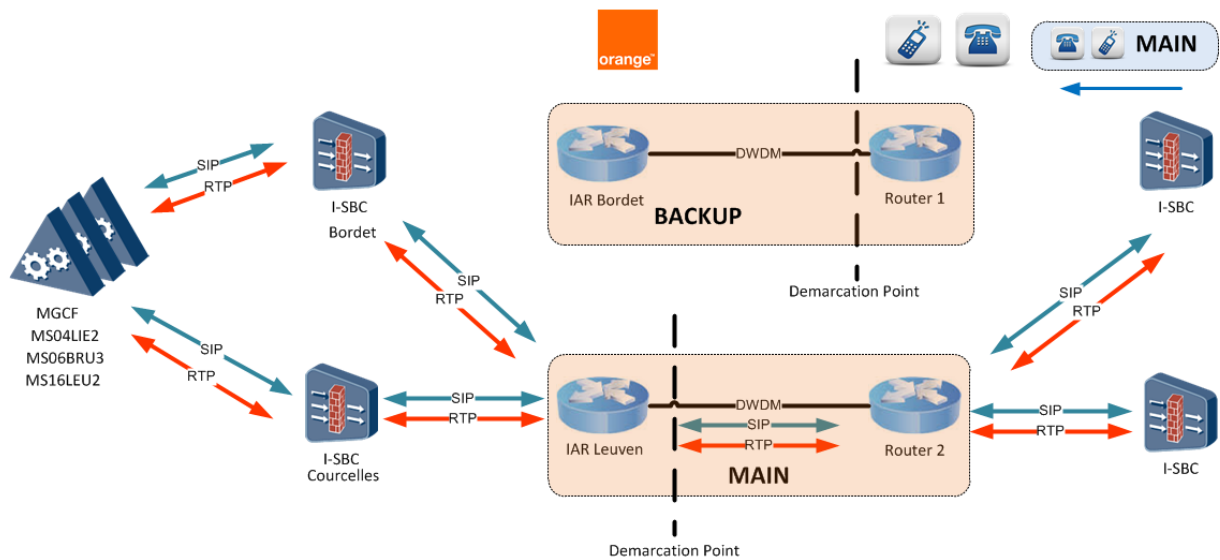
orange

MAIN

SIP
RTP

I-SBC
Bordet

MGCF
MS04LIE2
MS06BRU3
MS16LEU2

SIP
RTP

DWDM

IAR Bordet

Router 1

BACKUP

Demarcation Point

I-SBC

SIP
RTP

SIP
RTP

SIP
RTP

I-SBC
Courcelles

SIP
RTP

IAR Leuven

DWDM
SIP
RTP

Router 2

MAIN

SIP
RTP

I-SBC

Demarcation Point